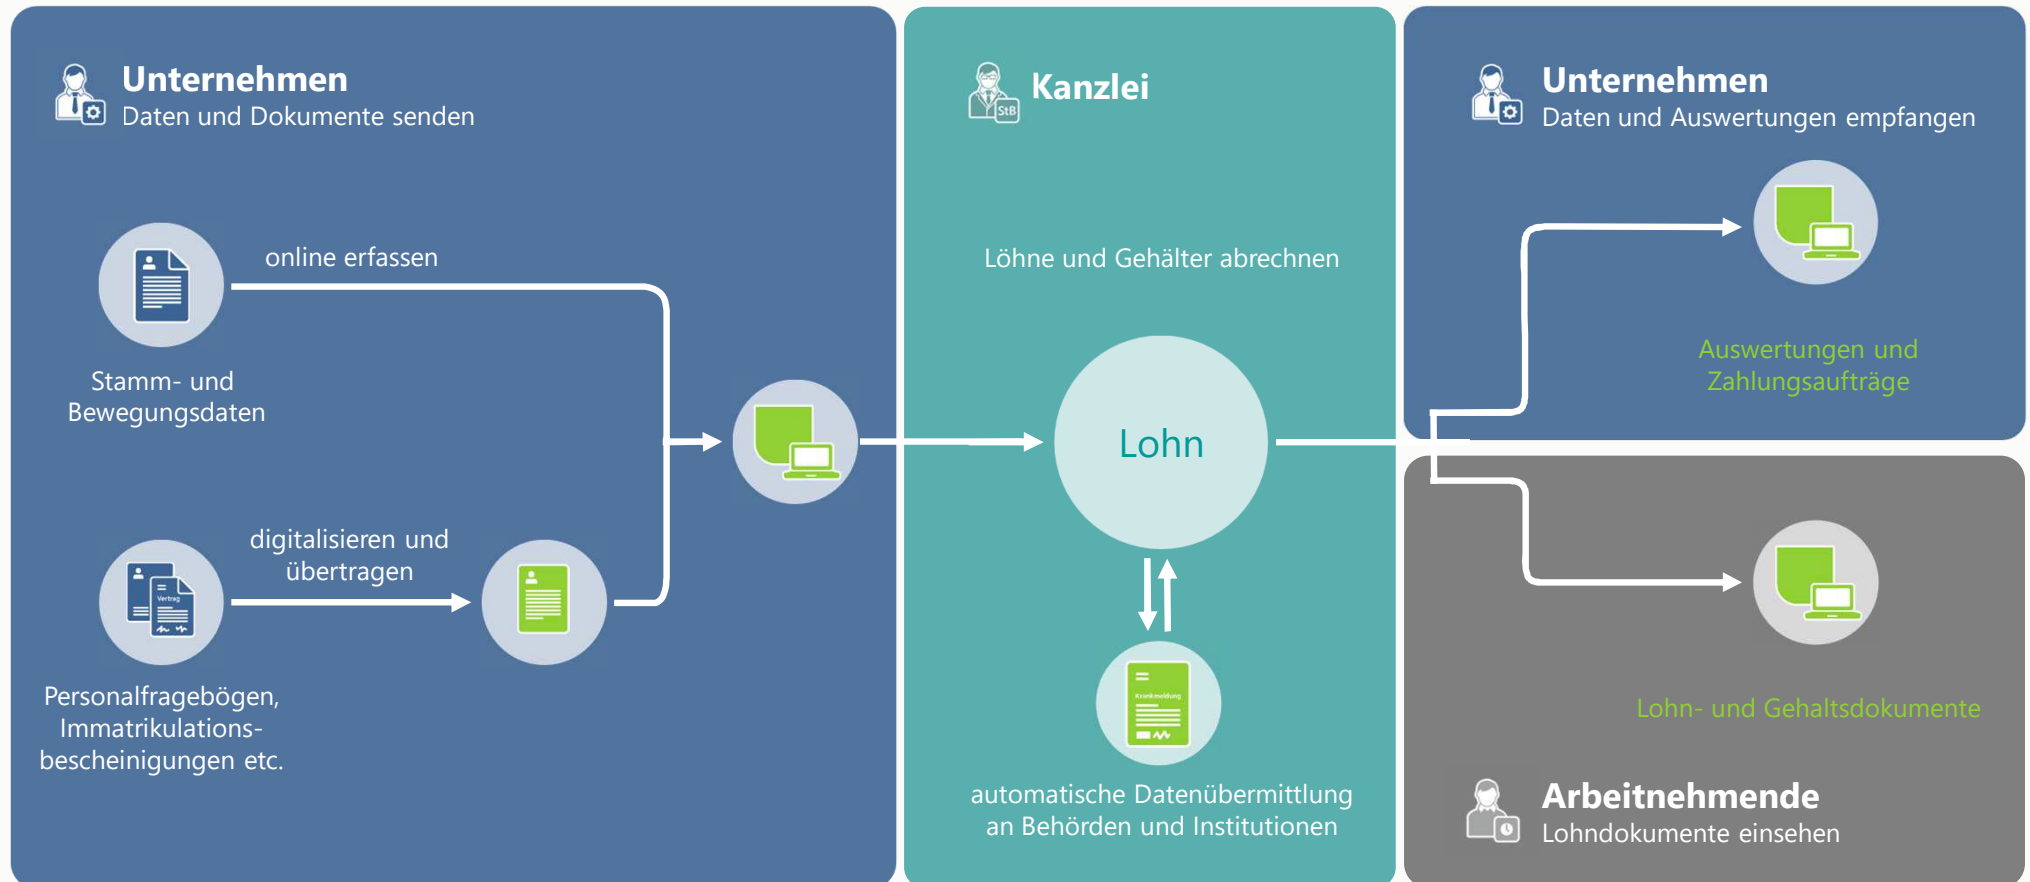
Unternehmen
Daten und Dokumente senden

online erfassen

Stamm- und Bewegungsdaten

digitalisieren und übertragen

Vertrag

Personalfragebögen, Immatrikulationsbescheinigungen etc.

StB

Kanzlei

Löhne und Gehälter abrechnen

Lohn

Krankmeldung

automatische Datenübermittlung an Behörden und Institutionen

Unternehmen
Daten und Auswertungen empfangen

Auswertungen und Zahlungsaufträge

Lohn- und Gehaltsdokumente

Arbeitnehmende
Lohndokumente einsehen